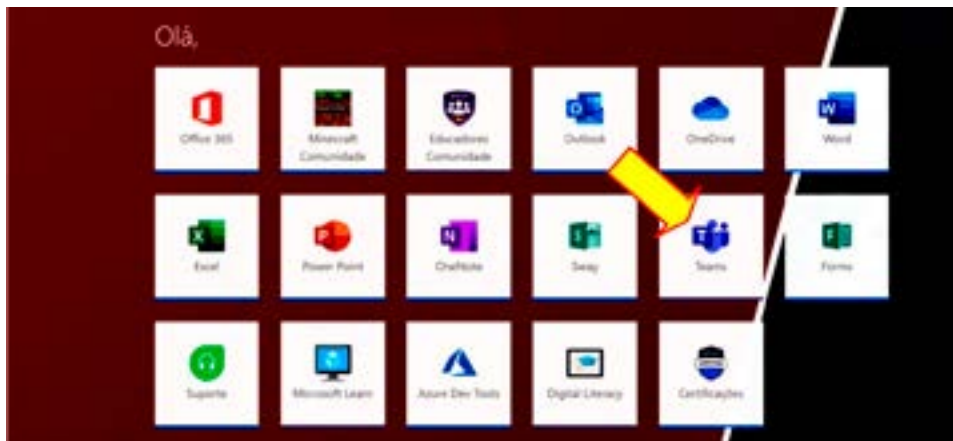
Olá,

Office 365

Minecraft Comunidade

Educadores Comunidade

Outlook

OneDrive

Word

Excel

Power Point

OneNote

Sway

Teams

Forms

Suporte

Microsoft Learn

Azure Dev Tools

Digital Literacy

Certificações